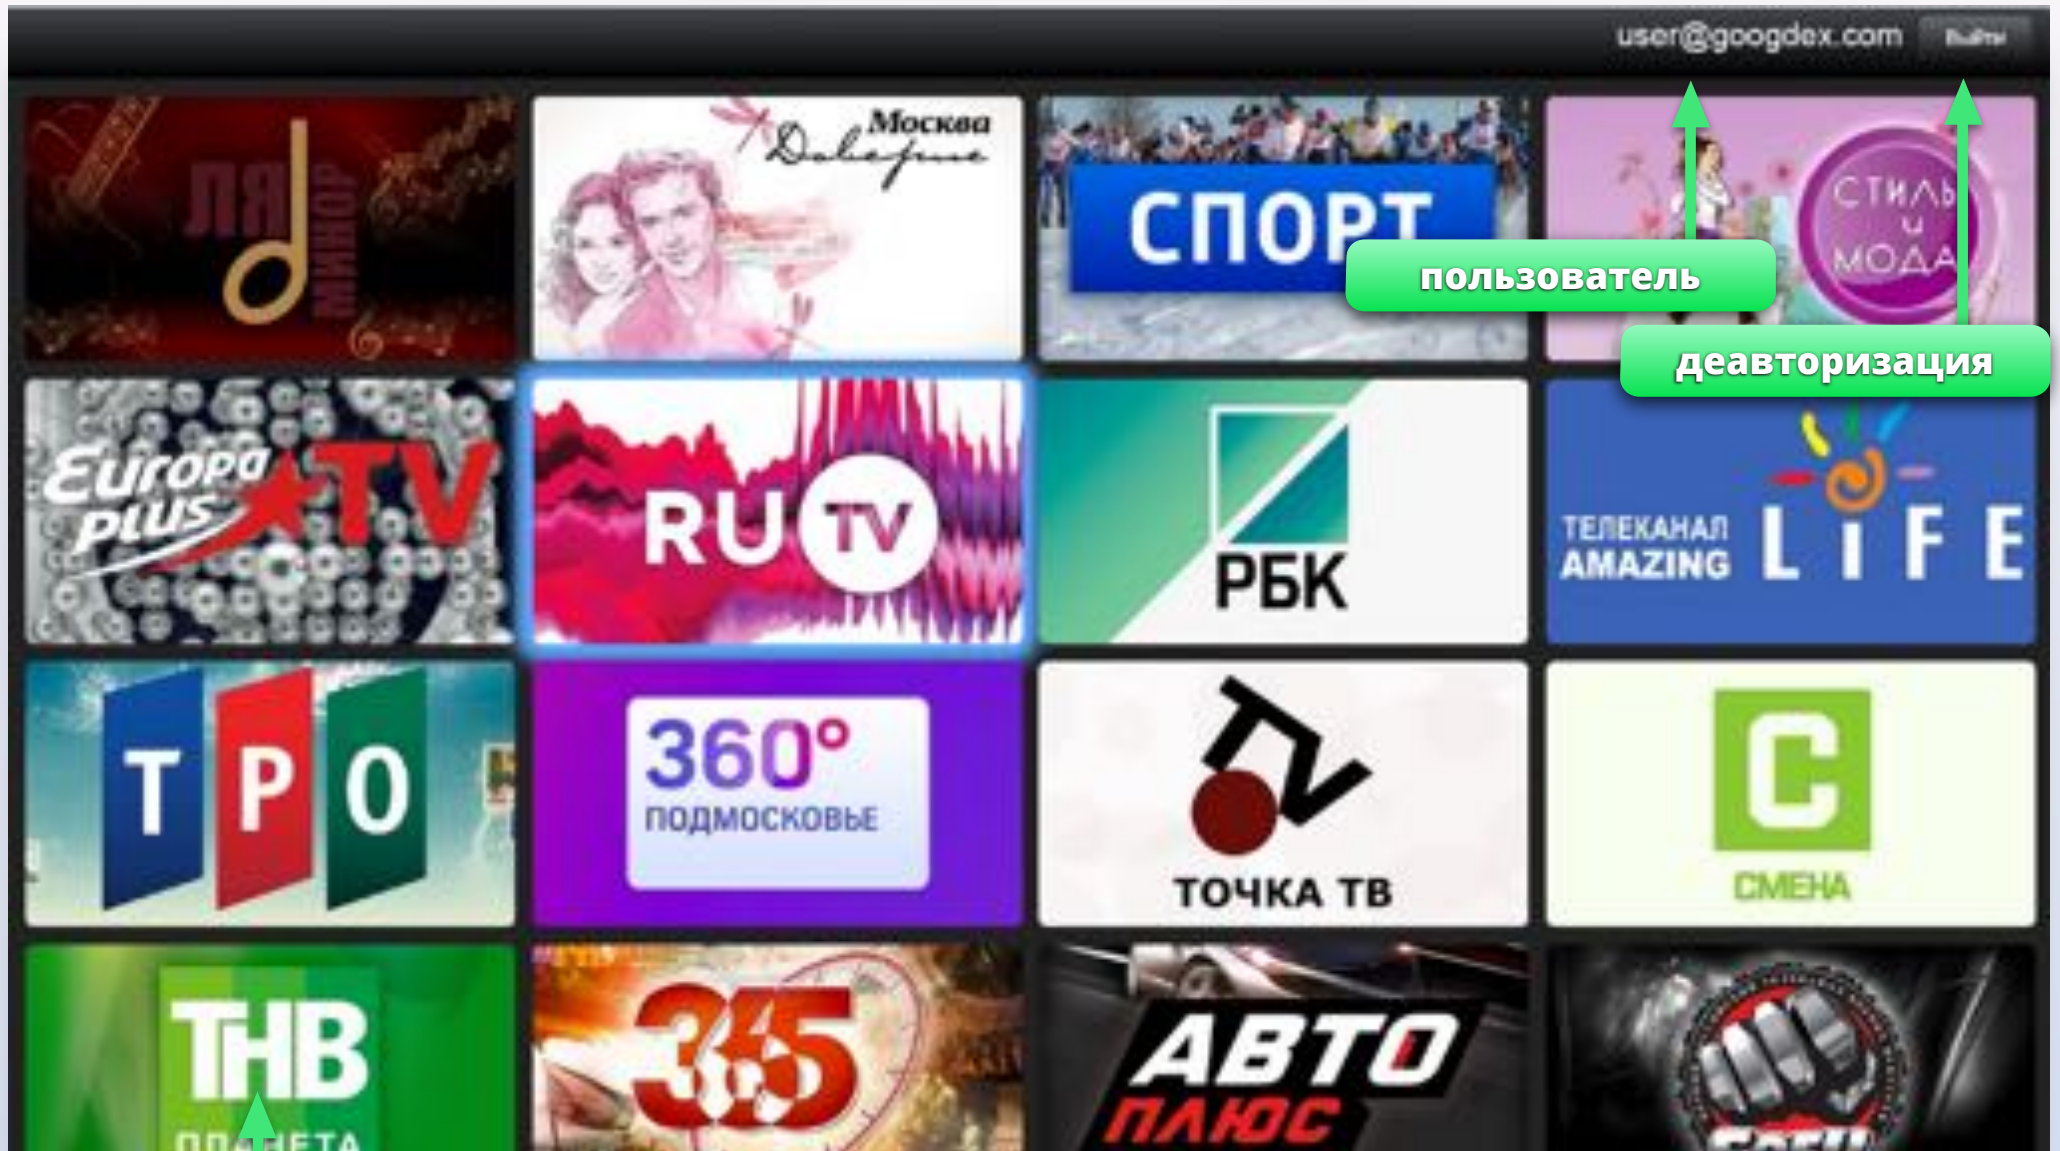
user@googdex.com Выйти

ЛЯ МИНОР

Москва Доверие

СПОРТ

пользователь

СТИЛЬ и МОДА

деавторизация

Europa Plus TV

RU TV

РБК

ТЕЛЕКАНАЛ AMAZING LIFE

ТРО

360° ПОДМОСКОВЬЕ

ТОЧКА ТВ

С СМЕНА

ТНВ ПЛАНЕТА

365

АВТО ПЛЮС

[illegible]